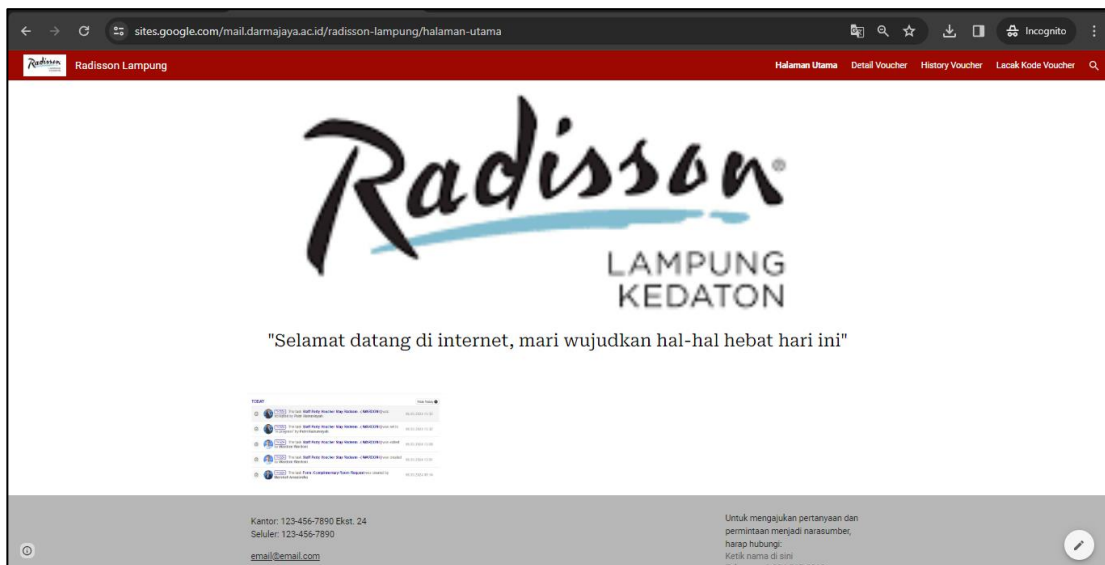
sites.google.com/mail.darmajaya.ac.id/radisson-lampung/halaman-utama

Incognito

Radisson Lampung

Halaman Utama Detail Voucher History Voucher Lacak Kode Voucher

Radisson®

LAMPUNG KEDATON

"Selamat datang di internet, mari wujudkan hal-hal hebat hari ini"

TODAY

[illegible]

Kantor: 123-456-7890 Ekst. 24
Seluler: 123-456-7890

email@email.com

Untuk mengajukan pertanyaan dan permintaan menjadi narasumber, harap hubungi:
Ketik nama di sini
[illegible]